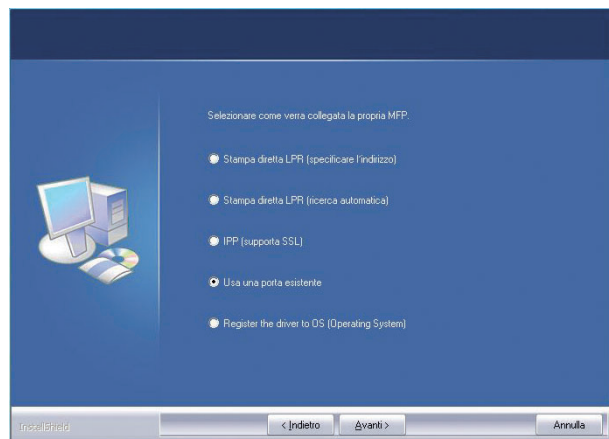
Selezionare come verrà collegata la propria MFP.

Stampa diretta LPR (specificare l'indirizzo)

Stampa diretta LPR (ricerca automatica)

IPP (supporta SSL)

Usa una porta esistente

Register the driver to OS (Operating System)

InstallShield

< Indietro

Avanti >

Annulla